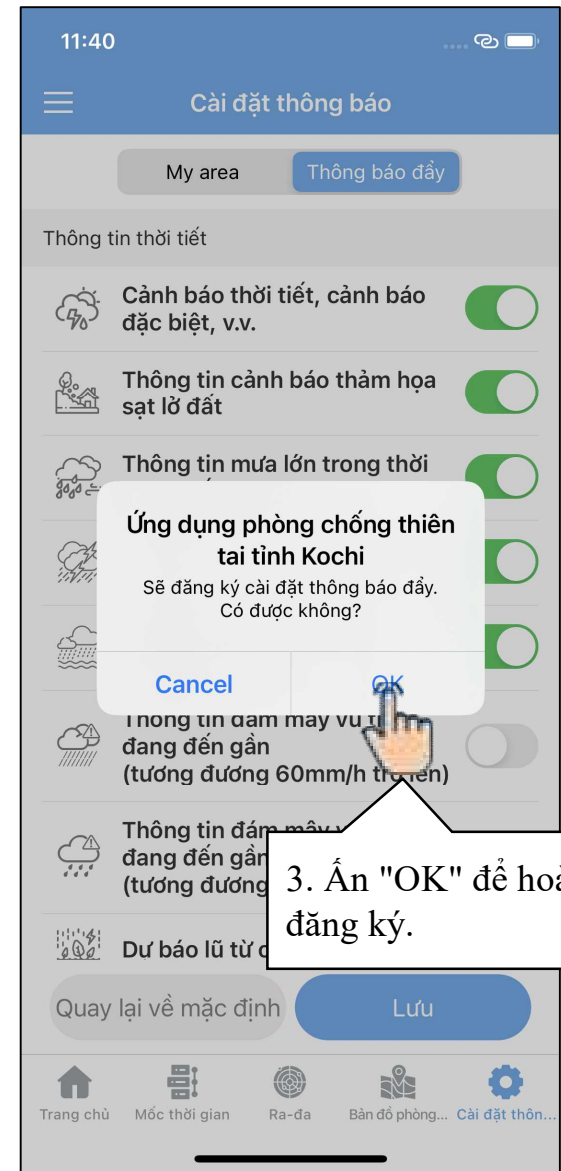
11:40

Cài đặt thông báo

My area | Thông báo đẩy

Thông tin thời tiết

Cảnh báo thời tiết, cảnh báo đặc biệt, v.v.

Thông tin cảnh báo thảm họa sạt lở đất

Thông tin mưa lớn trong thời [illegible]

Ứng dụng phòng chống thiên tai tỉnh Kochi

Sẽ đăng ký cài đặt thông báo đẩy. Có được không?

Cancel | OK

Thông tin đám mây vũ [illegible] đang đến gần (tương đương 60mm/h trở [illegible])

Thông tin đám mây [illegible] đang đến gần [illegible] (tương đương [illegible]

3. Ấn "OK" để hoà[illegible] đăng ký.

Dự báo lũ từ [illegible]

Quay lại về mặc định

Lưu

Trang chủ | Mốc thời gian | Ra-đa | Bản đồ phòng... | Cài đặt thôn...